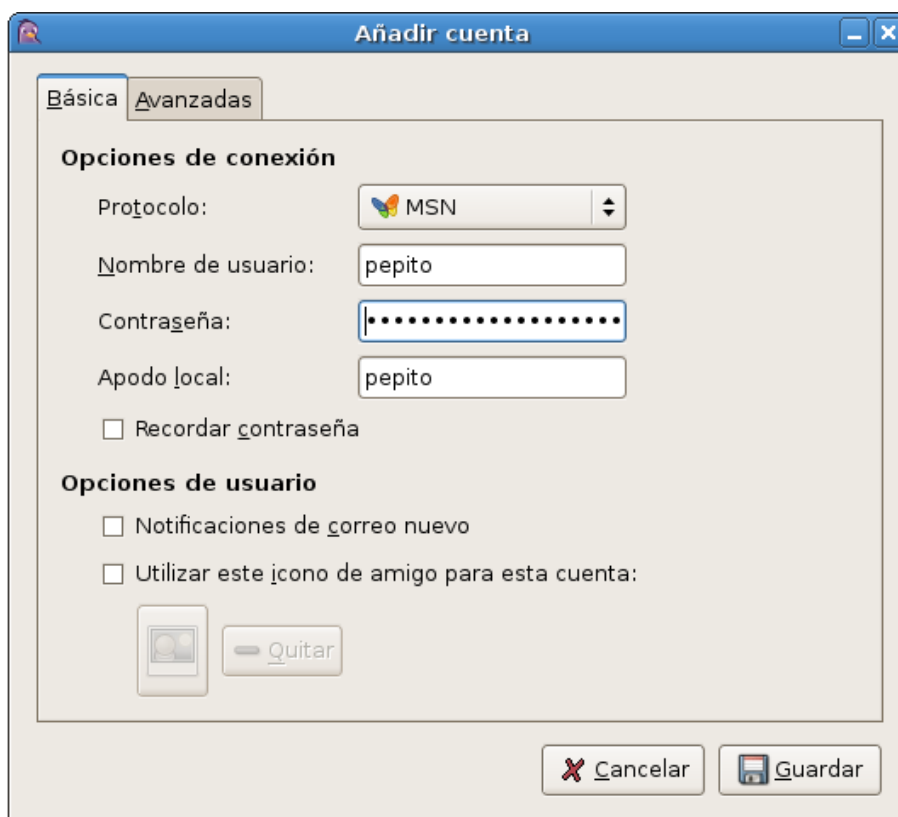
Añadir cuenta

Básica | Avanzadas

Opciones de conexión

Protocolo: MSN

Nombre de usuario: pepito

Contraseña: ••••••••••••••••••

Apodo local: pepito

Recordar contraseña

Opciones de usuario

Notificaciones de correo nuevo

Utilizar este icono de amigo para esta cuenta:

Quitar

Cancelar

Guardar